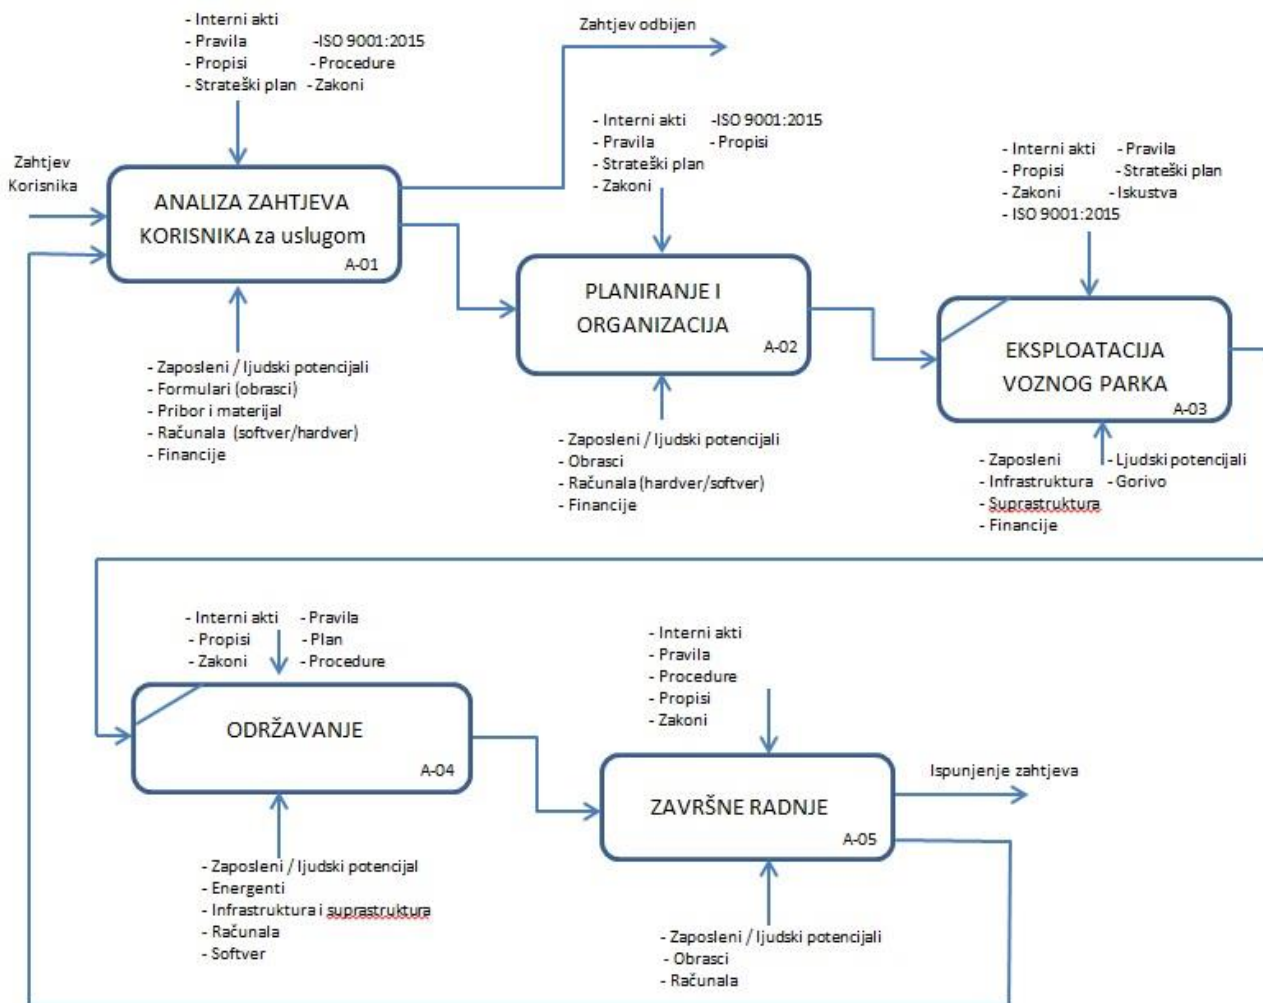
- Interni akti
- Pravila -ISO 9001:2015
- Propisi - Procedure
- Strateški plan - Zakoni

Zahtjev odbijen

Zahtjev Korisnika

ANALIZA ZAHTJEVA KORISNIKA za uslugom
A-01

- Zaposleni / ljudski potencijali
- Formulari (obrasci)
- Pribor i materijal
- Računala (softver/hardver)
- Financije

- Interni akti -ISO 9001:2015
- Pravila - Propisi
- Strateški plan
- Zakoni

PLANIRANJE I ORGANIZACIJA
A-02

- Zaposleni / ljudski potencijali
- Obrasci
- Računala (hardver/softver)
- Financije

- Interni akti - Pravila
- Propisi - Strateški plan
- Zakoni - Iskustva
- ISO 9001:2015

EKSPLOATACIJA VOZNOG PARKA
A-03

- Zaposleni - Ljudski potencijali
- Infrastruktura - Gorivo
- Suprastruktura
- Financije

- Interni akti - Pravila
- Propisi - Plan
- Zakoni - Procedure

ODRŽAVANJE
A-04

- Zaposleni / ljudski potencijal
- Energenti
- Infrastruktura i suprastruktura
- Računala
- Softver

- Interni akti
- Pravila
- Procedure
- Propisi
- Zakoni

ZAVRŠNE RADNJE
A-05

Ispunjenje zahtjeva

- Zaposleni / ljudski potencijali
- Obrasci
- Računala